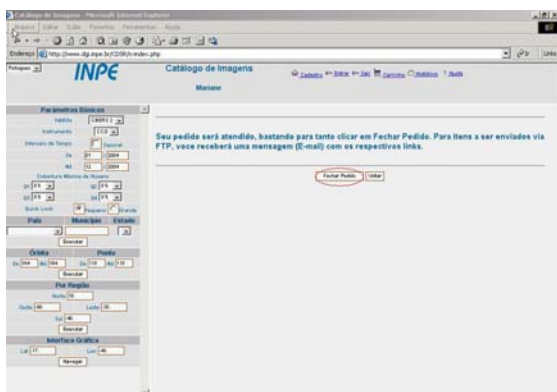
Catálogo de Imagens - Microsoft Internet Explorer

Arquivo Editar Exibir Favoritos Ferramentas Ajuda

Endereço http://www.dgi.inpe.br/CDSR/index.php

Links

Português

INPE

Catálogo de Imagens

Mariane

Cadastro Entrar Sair Carrinho Notícias Ajuda

Parâmetros Básicos

Satélite CBERS 2

Instrumento CCD

Intervalo de Tempo Sazonal

De 01 2004

Até 12 2004

Cobertura Máxima de Nuvens

Q1 0% Q2 0%

Q3 0% Q4 0%

Quick Look Pequeno Grande

País Município Estado

Executar

Órbita Ponto

De 094 Até 094 De 118 Até 118

Executar

Por Região

Norte 36

Oeste 48 Leste 36

Sul 40

Executar

Interface Gráfica

Lat 17 Lon 46

Navegar

Seu pedido será atendido, bastando para tanto clicar em Fechar Pedido. Para itens a ser enviados via FTP, voce receberá uma mensagem (E-mail) com os respectivos links.

Fechar Pedido Voltar